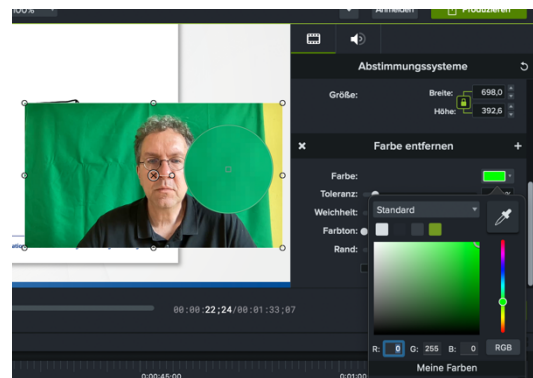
100%

Anmelden

Produzieren

Abstimmungssysteme

Größe:

Breite: 698,0

Höhe: 392,6

Farbe entfernen

Farbe:

Toleranz:

Weichheit:

Farbton:

Rand:

Standard

R: 0 G: 255 B: 0

RGB

Meine Farben

00:00:22;24/00:01:33;07

0:00:45;00

0:01:00